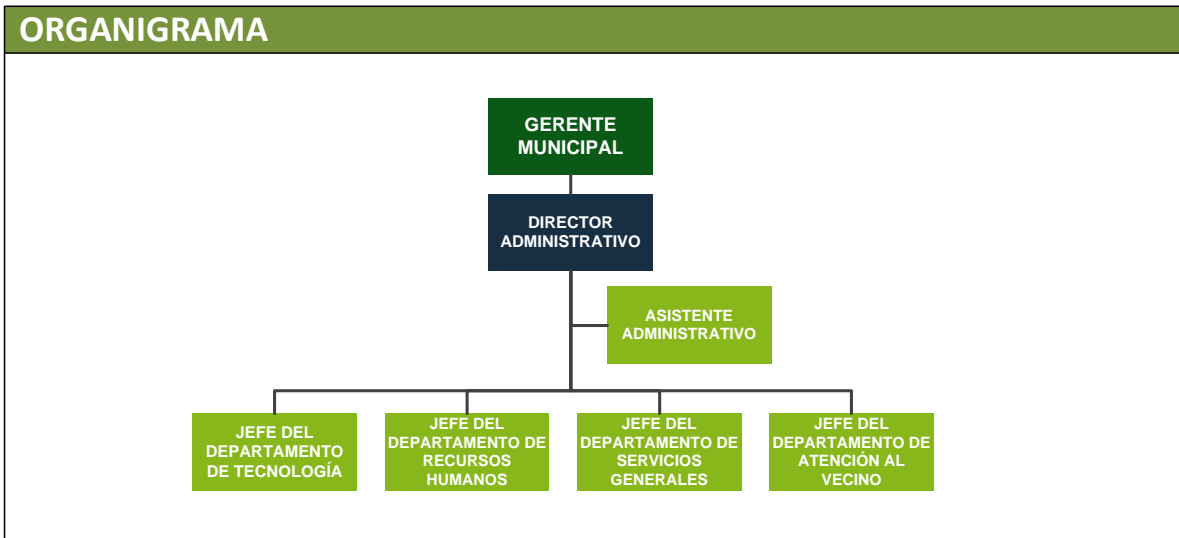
ORGANIGRAMA

GERENTE MUNICIPAL

DIRECTOR ADMINISTRATIVO

ASISTENTE ADMINISTRATIVO

JEFE DEL DEPARTAMENTO DE TECNOLOGÍA

JEFE DEL DEPARTAMENTO DE RECURSOS HUMANOS

JEFE DEL DEPARTAMENTO DE SERVICIOS GENERALES

JEFE DEL DEPARTAMENTO DE ATENCIÓN AL VECINO